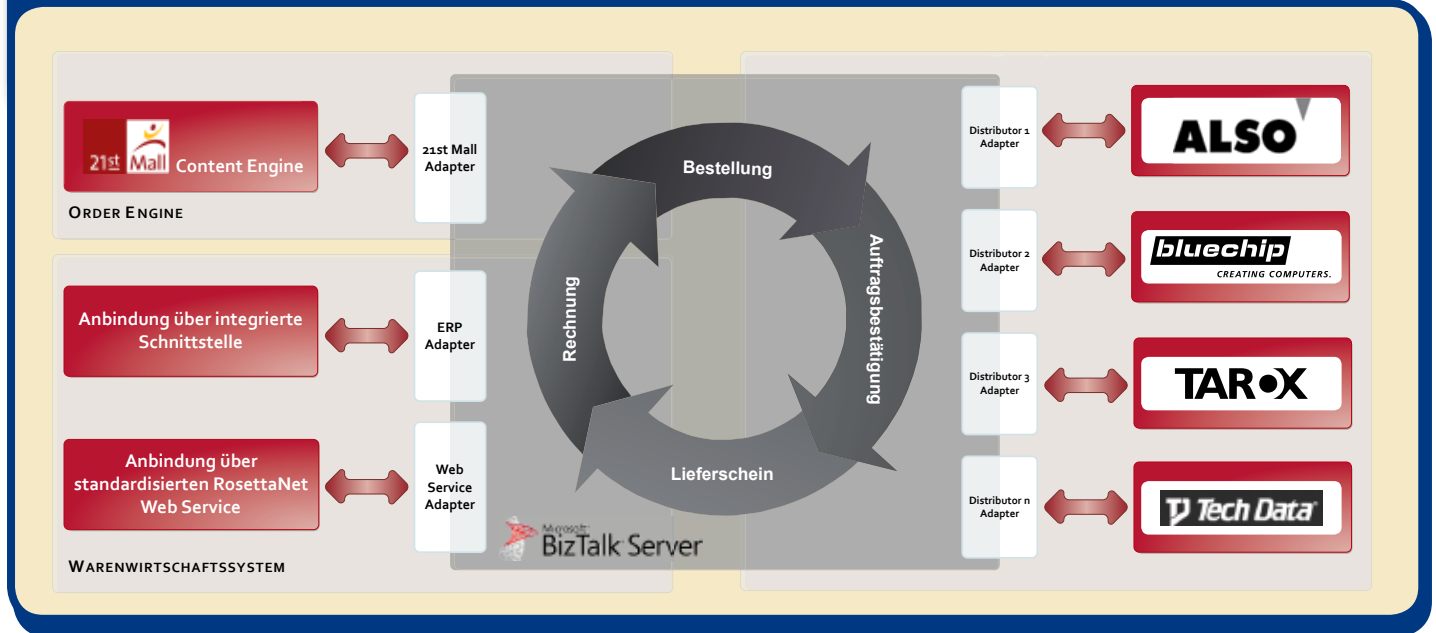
21st Mall Content Engine

21st Mall Adapter

ORDER ENGINE

Anbindung über integrierte Schnittstelle

ERP Adapter

Anbindung über standardisierten RosettaNet Web Service

Web Service Adapter

WARENWIRTSCHAFTSSYSTEM

Bestellung

Auftragsbestätigung

Lieferschein

Rechnung

Microsoft BizTalk Server

Distributor 1 Adapter

ALSO

Distributor 2 Adapter

bluechip CREATING COMPUTERS.

Distributor 3 Adapter

TAROX

Distributor n Adapter

Tech Data